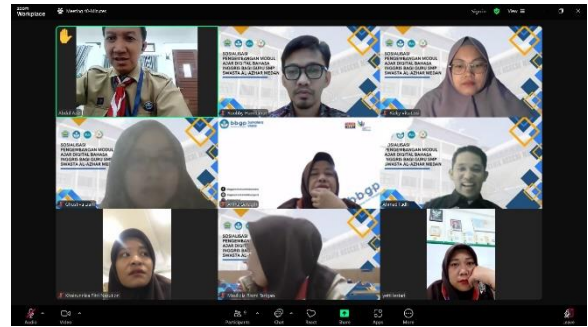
zoom Workplace

SOSIALISASI PENGEMBANGAN MODUL AJAR DIGITAL BAHASA INGGRIS BAGI GURU SMP SWASTA AL AZHAR MEDAN

SOSIALISASI PENGEMBANGAN MODUL AJAR DIGITAL BAHASA INGGRIS BAGI GURU SMP SWASTA AL AZHAR MEDAN

SOSIALISASI PENGEMBANGAN MODUL AJAR DIGITAL BAHASA INGGRIS BAGI GURU SMP SWASTA AL AZHAR MEDAN

SOSIALISASI PENGEMBANGAN MODUL AJAR DIGITAL BAHASA INGGRIS BAGI GURU SMP SWASTA AL AZHAR MEDAN

SOSIALISASI PENGEMBANGAN MODUL AJAR DIGITAL BAHASA INGGRIS BAGI GURU SMP SWASTA AL AZHAR MEDAN

bbgp

Audio Video Participants Chat React Share Apps More Leave